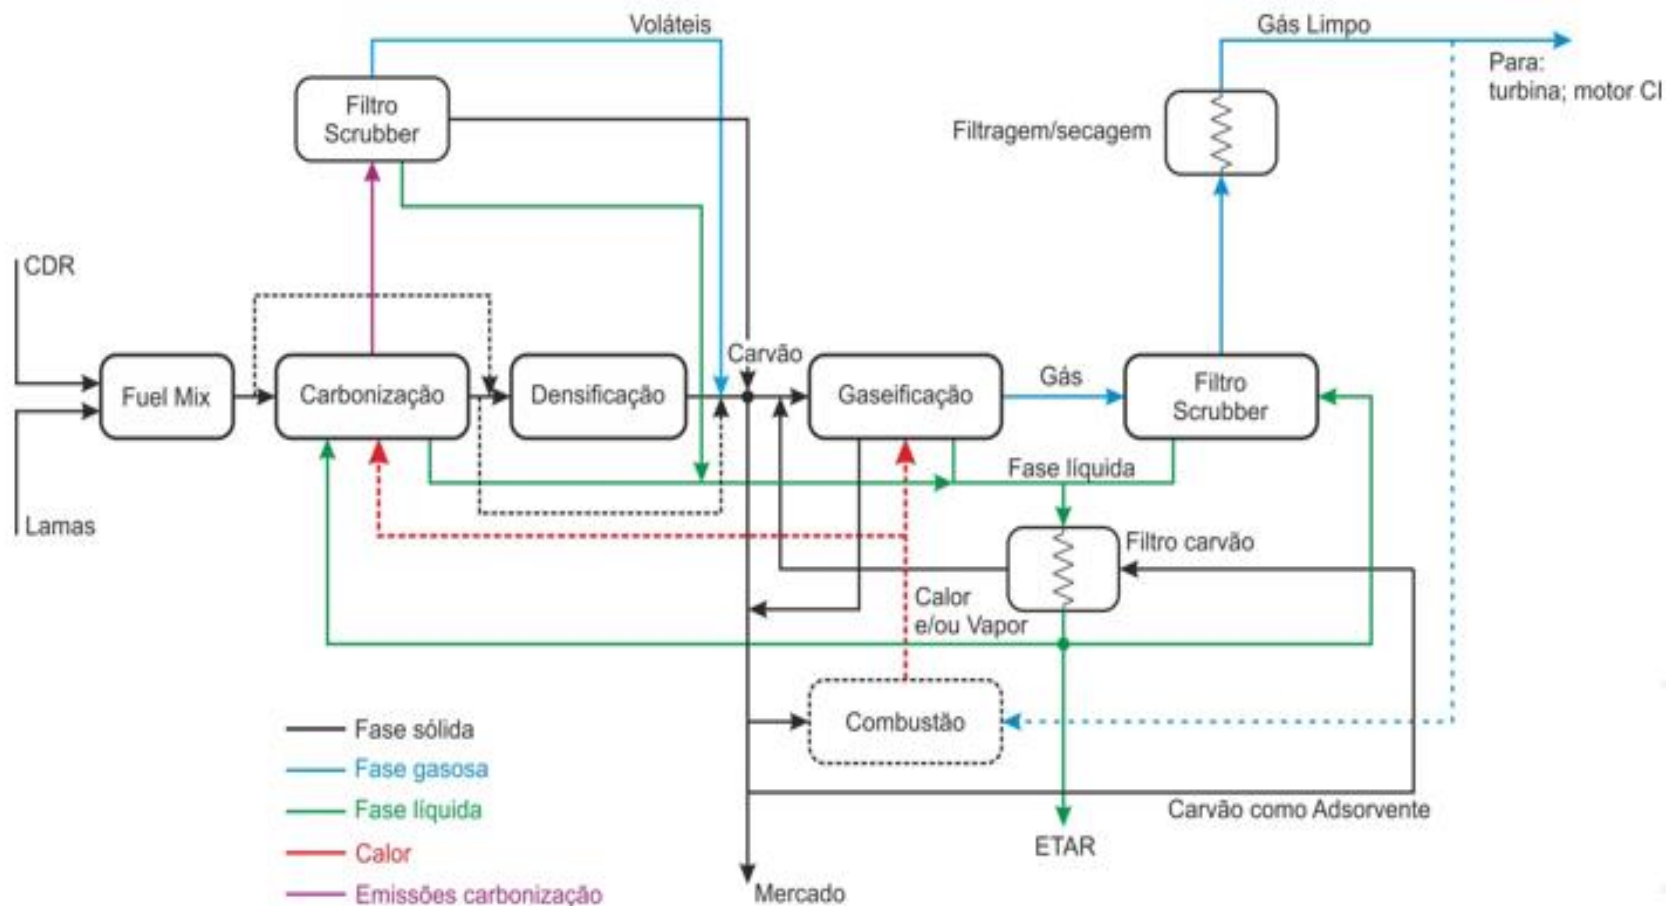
Voláteis

Gás Limpo

Para:
turbina; motor CI

Filtro
Scrubber

Filtragem/secagem

CDR

Lamas

Fuel Mix

Carbonização

Densificação

Carvão

Gaseificação

Gás

Filtro
Scrubber

Fase líquida

Filtro carvão

Calor
e/ou Vapor

Combustão

Carvão como Adsorvente

ETAR

Mercado

Fase sólida
Fase gasosa
Fase líquida
Calor
Emissões carbonização